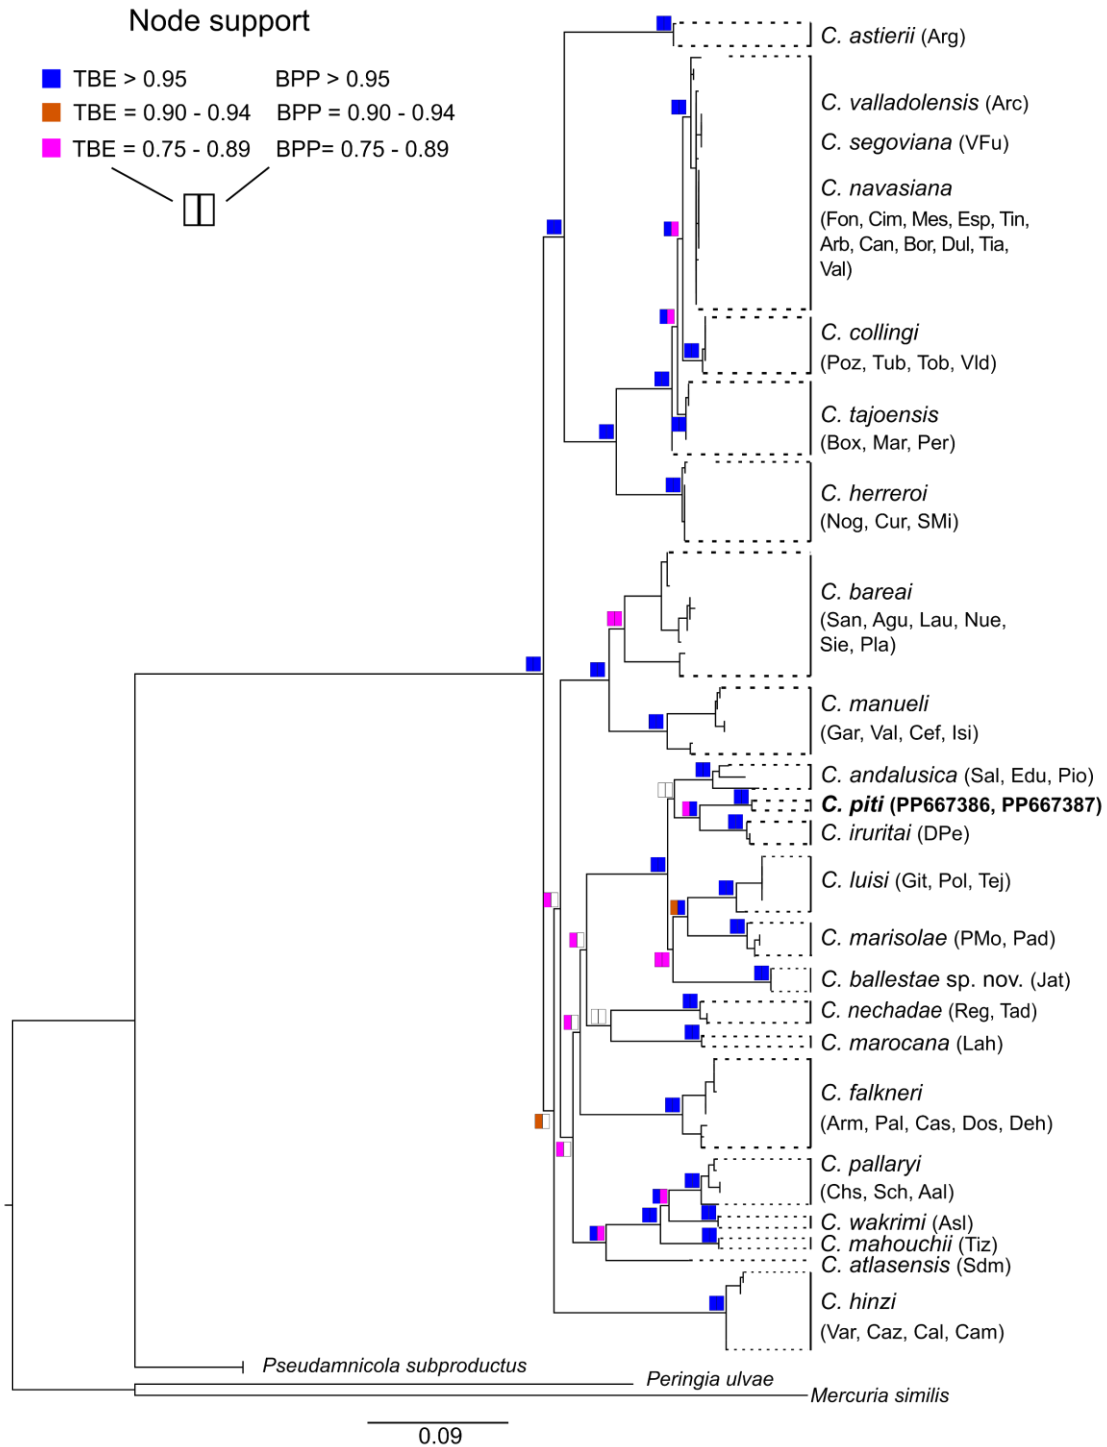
Node support

TBE > 0.95 BPP > 0.95
TBE = 0.90 - 0.94 BPP = 0.90 - 0.94
TBE = 0.75 - 0.89 BPP= 0.75 - 0.89

C. astierii (Arg)
C. valladolensis (Arc)
C. segoviana (VFu)
C. navasiana (Fon, Cim, Mes, Esp, Tin, Arb, Can, Bor, Dul, Tia, Val)
C. collingi (Poz, Tub, Tob, Vld)
C. tajoensis (Box, Mar, Per)
C. herreroi (Nog, Cur, SMi)
C. bareai (San, Agu, Lau, Nue, Sie, Pla)
C. manueli (Gar, Val, Cef, Isi)
C. andalusica (Sal, Edu, Pio)
**C. piti (PP667386, PP667387)**
C. iruritai (DPe)
C. luisi (Git, Pol, Tej)
C. marisolae (PMo, Pad)
C. ballestae sp. nov. (Jat)
C. nechadae (Reg, Tad)
C. marocana (Lah)
C. falkneri (Arm, Pal, Cas, Dos, Deh)
C. pallaryi (Chs, Sch, Aal)
C. wakrimi (Asl)
C. mahouchii (Tiz)
C. atlasensis (Sdm)
C. hinzi (Var, Caz, Cal, Cam)
Pseudamnicola subproductus
Peringia ulvae
Mercuria similis
0.09